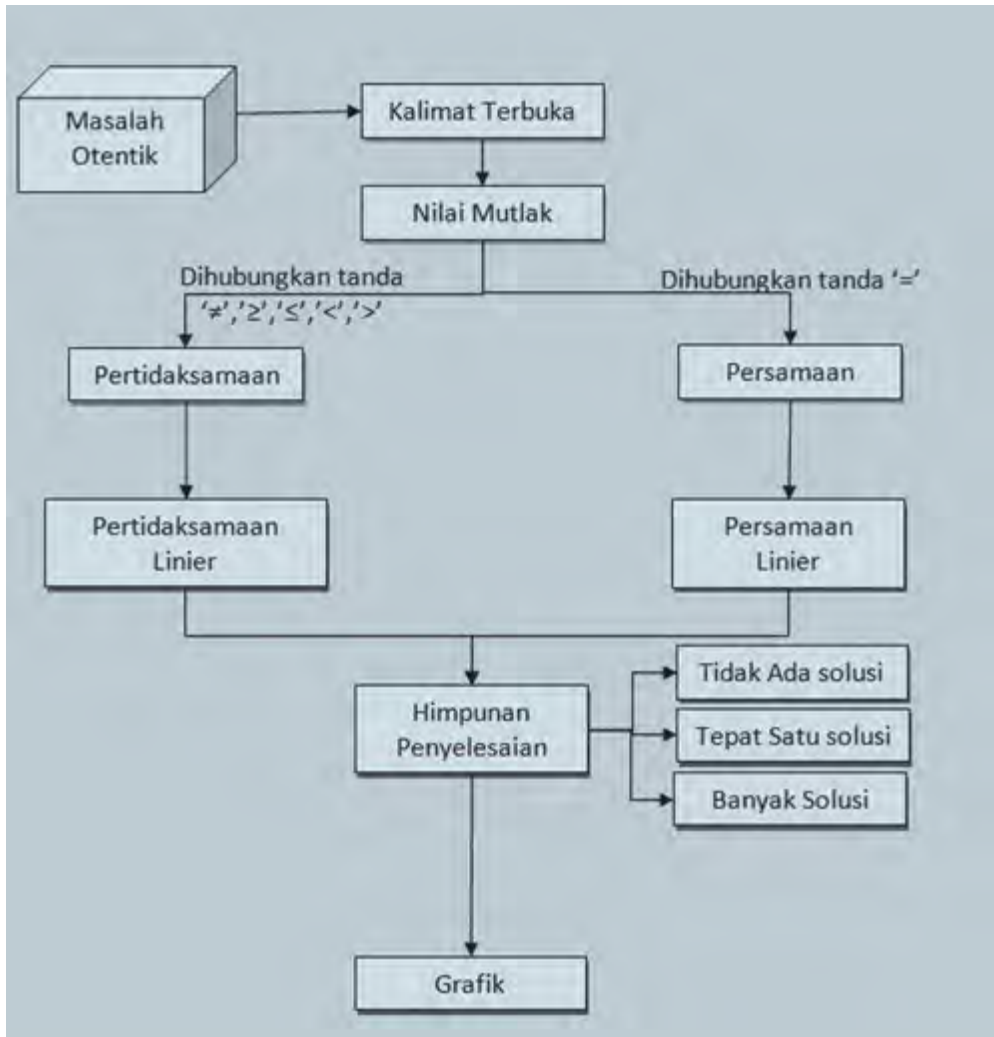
Masalah Otentik

Kalimat Terbuka

Nilai Mutlak

Dihubungkan tanda '≠','≥','≤','<','>'

Dihubungkan tanda '='

Pertidaksamaan

Persamaan

Pertidaksamaan Linier

Persamaan Linier

Himpunan Penyelesaian

Tidak Ada solusi

Tepat Satu solusi

Banyak Solusi

Grafik